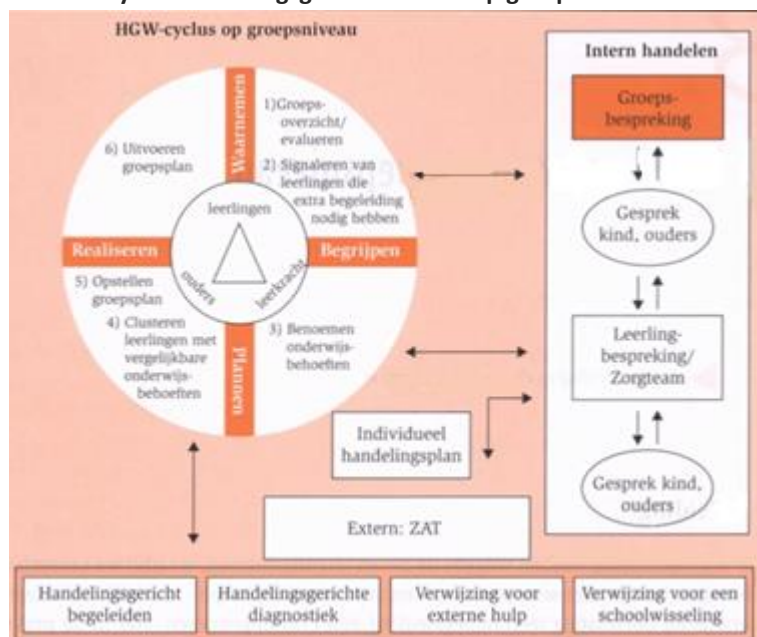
HGW-cyclus op groepsniveau

Waarnemen

1) Groepsoverzicht/ evalueren

2) Signaleren van leerlingen die extra begeleiding nodig hebben

6) Uitvoeren groepsplan

leerlingen

ouders

leerkracht

Realiseren

Begrijpen

5) Opstellen groepsplan

4) Clusteren leerlingen met vergelijkbare onderwijsbehoeften

3) Benoemen onderwijsbehoeften

Plannen

Intern handelen

Groepsbespreking

Gesprek kind, ouders

Leerlingbespreking/ Zorgteam

Gesprek kind, ouders

Individueel handelingsplan

Extern: ZAT

| Handelingsgericht begeleiden | Handelingsgerichte diagnostiek | Verwijzing voor externe hulp | Verwijzing voor een schoolwisseling |